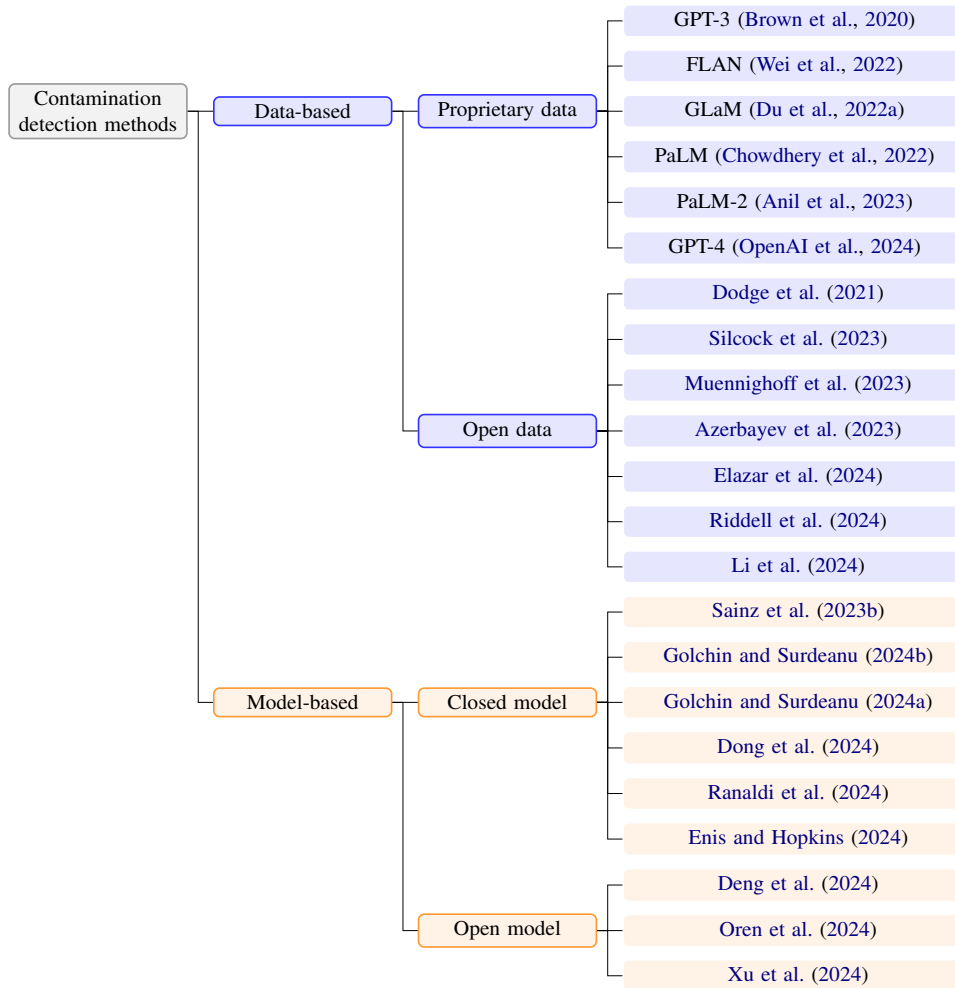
Contamination detection methods

Data-based

Proprietary data

GPT-3 (Brown et al., 2020)

FLAN (Wei et al., 2022)

GLaM (Du et al., 2022a)

PaLM (Chowdhery et al., 2022)

PaLM-2 (Anil et al., 2023)

GPT-4 (OpenAI et al., 2024)

Open data

Dodge et al. (2021)

Silcock et al. (2023)

Muennighoff et al. (2023)

Azerbayev et al. (2023)

Elazar et al. (2024)

Riddell et al. (2024)

Li et al. (2024)

Model-based

Closed model

Sainz et al. (2023b)

Golchin and Surdeanu (2024b)

Golchin and Surdeanu (2024a)

Dong et al. (2024)

Ranaldi et al. (2024)

Enis and Hopkins (2024)

Open model

Deng et al. (2024)

Oren et al. (2024)

Xu et al. (2024)